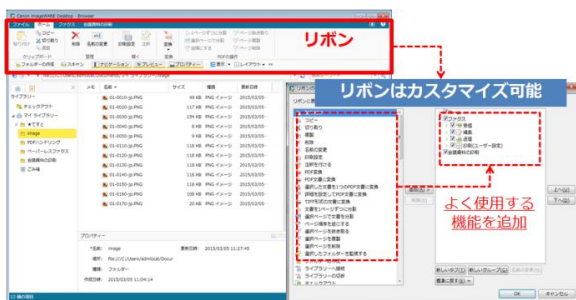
Canon imageWARE Desktop - Browser

ファイル ホーム ファクス 全画面表示

コピー 切り取り 貼り付け 削除 名前の変更 印刷設定 注釈 クリップボード

フォルダーの作成 スキャン ナビゲーション プレビュー プロパティー

リボン

リボンはカスタマイズ可能

メモ 名前 サイズ 種類 更新日時

ライブラリー
クイックアクセス
ライブラリー
ドキュメント
image
PDFシンクロ
ページ
全画面表示の切替
ごみ箱

01-0010-jp.PNG
01-0020-jp.PNG
01-0030-jp.PNG
01-0040-jp.PNG
01-0050-jp.PNG
01-0060-jp.PNG
01-0110-jp.PNG
01-0120-jp.PNG
01-0130-jp.PNG
01-0140-jp.PNG
01-0150-jp.PNG
01-0160-jp.PNG
01-0170-jp.PNG

PNG イメージ
2015/03/05

プロパティー
名前: image
場所: file:///C:/Users/...
種類: フォルダー
2015/03/05 11:27:45
2015/03/05 11:04:14

コピー
切り取り
貼り付け
削除
名前の変更
印刷設定
注釈を付ける
PDF変換
PDF文書に変換
選択した文書を1つのPDF文書に変換
選択したページをPDF文書に変換
TIFF形式の文書に変換
文書をページごとに分割
選択ページで文書を分割
選択ページを抽出
選択ページを右に回転
選択ページを左に回転
選択ページを削除
ライブラリー接続
ライブラリーの切替

ファクス
特徴
編集
注釈
印刷(ユーザー設定)
全画面表示の切替

よく使用する機能を追加

新しいタブ 新しいグループ 名前の変更
リセット
OK キャンセル